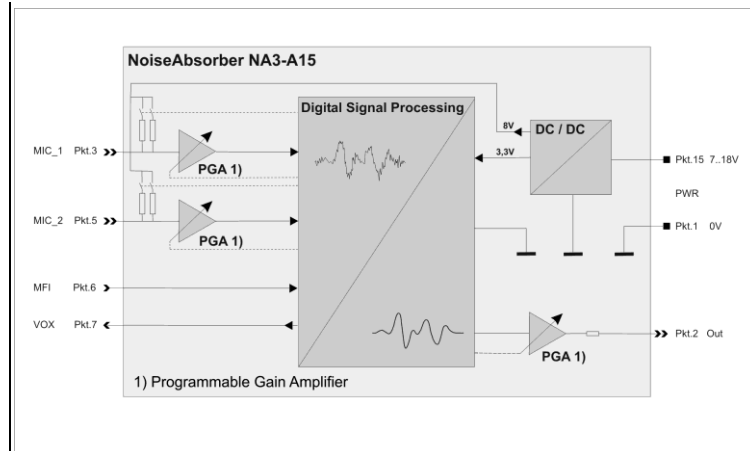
NoiseAbsorber NA3-A15

Digital Signal Processing

8V

DC / DC

3,3V

MIC_1 Pkt.3

PGA 1)

Pkt.15 7..18V

PWR

MIC_2 Pkt.5

PGA 1)

Pkt.1 0V

MFI Pkt.6

VOX Pkt.7

PGA 1)

Pkt.2 Out

1) Programmable Gain Amplifier